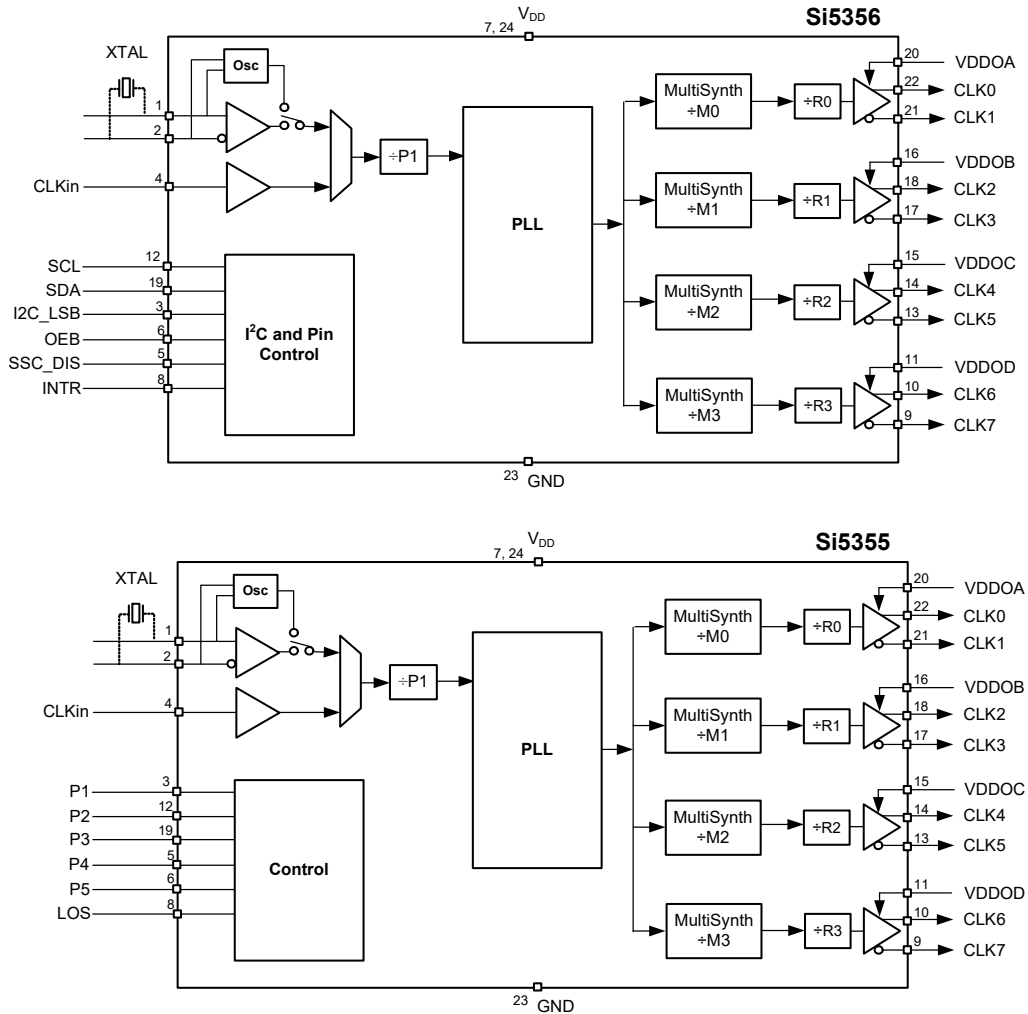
$V_{DD}$
7, 24
Si5356
XTAL
Osc
1
2
CLKin
4
÷P1
PLL
MultiSynth ÷M0
÷R0
20 VDDOA
22 CLK0
21 CLK1
MultiSynth ÷M1
÷R1
16 VDDOB
18 CLK2
17 CLK3
SCL 12
SDA 19
I2C_LSB 3
OEB 6
SSC_DIS 5
INTR 8
$I^2C$ and Pin Control
MultiSynth ÷M2
÷R2
15 VDDOC
14 CLK4
13 CLK5
MultiSynth ÷M3
÷R3
11 VDDOD
10 CLK6
9 CLK7
23 GND

$V_{DD}$
7, 24
Si5355
XTAL
Osc
1
2
CLKin
4
÷P1
PLL
MultiSynth ÷M0
÷R0
20 VDDOA
22 CLK0
21 CLK1
MultiSynth ÷M1
÷R1
16 VDDOB
18 CLK2
17 CLK3
P1 3
P2 12
P3 19
P4 5
P5 6
LOS 8
Control
MultiSynth ÷M2
÷R2
15 VDDOC
14 CLK4
13 CLK5
MultiSynth ÷M3
÷R3
11 VDDOD
10 CLK6
9 CLK7
23 GND